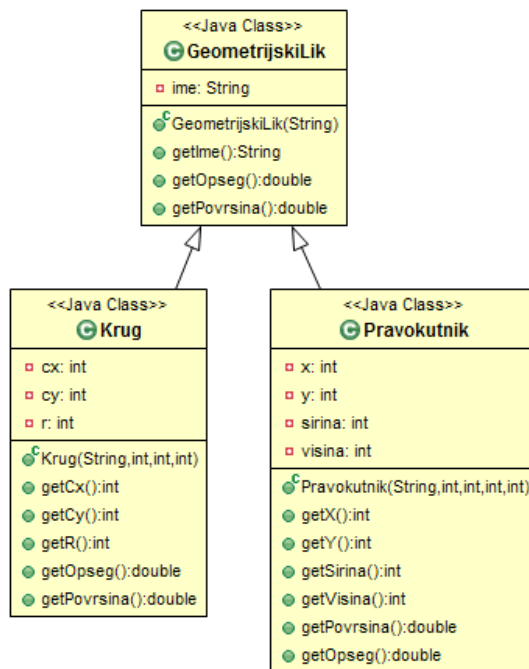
<<Java Class>>
GeometrijskiLik

ime: String

GeometrijskiLik(String)
getIme():String
getOpseg():double
getPovrsina():double

<<Java Class>>
Krug

cx: int
cy: int
r: int

Krug(String,int,int,int)
getCx():int
getCy():int
getR():int
getOpseg():double
getPovrsina():double

<<Java Class>>
Pravokutnik

x: int
y: int
sirina: int
visina: int

Pravokutnik(String,int,int,int,int)
getX():int
getY():int
getSirina():int
getVisina():int
getPovrsina():double
getOpseg():double